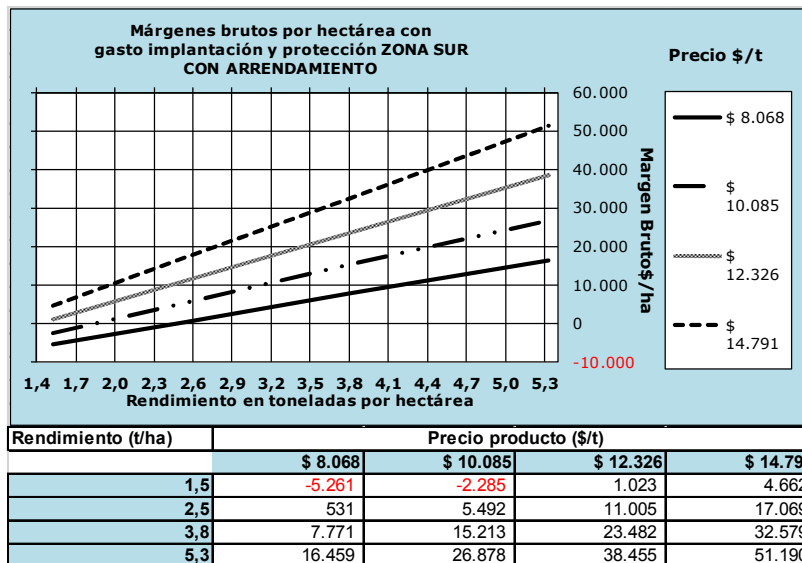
Márgenes brutos por hectárea con gasto implantación y protección ZONA SUR CON ARRENDAMIENTO

Precio $/t

60.000
50.000
40.000
30.000
20.000
10.000
0
-10.000

Margen Bruto$/ha

1,4 1,7 2,0 2,3 2,6 2,9 3,2 3,5 3,8 4,1 4,4 4,7 5,0 5,3
Rendimiento en toneladas por hectárea

$ 8.068
$ 10.085
$ 12.326
$ 14.791

| Rendimiento (t/ha) | Precio producto ($/t) | | | |
|---|---|---|---|---|
| | $ 8.068 | $ 10.085 | $ 12.326 | $ 14.79 |
| 1,5 | -5.261 | -2.285 | 1.023 | 4.662 |
| 2,5 | 531 | 5.492 | 11.005 | 17.069 |
| 3,8 | 7.771 | 15.213 | 23.482 | 32.579 |
| 5,3 | 16.459 | 26.878 | 38.455 | 51.190 |